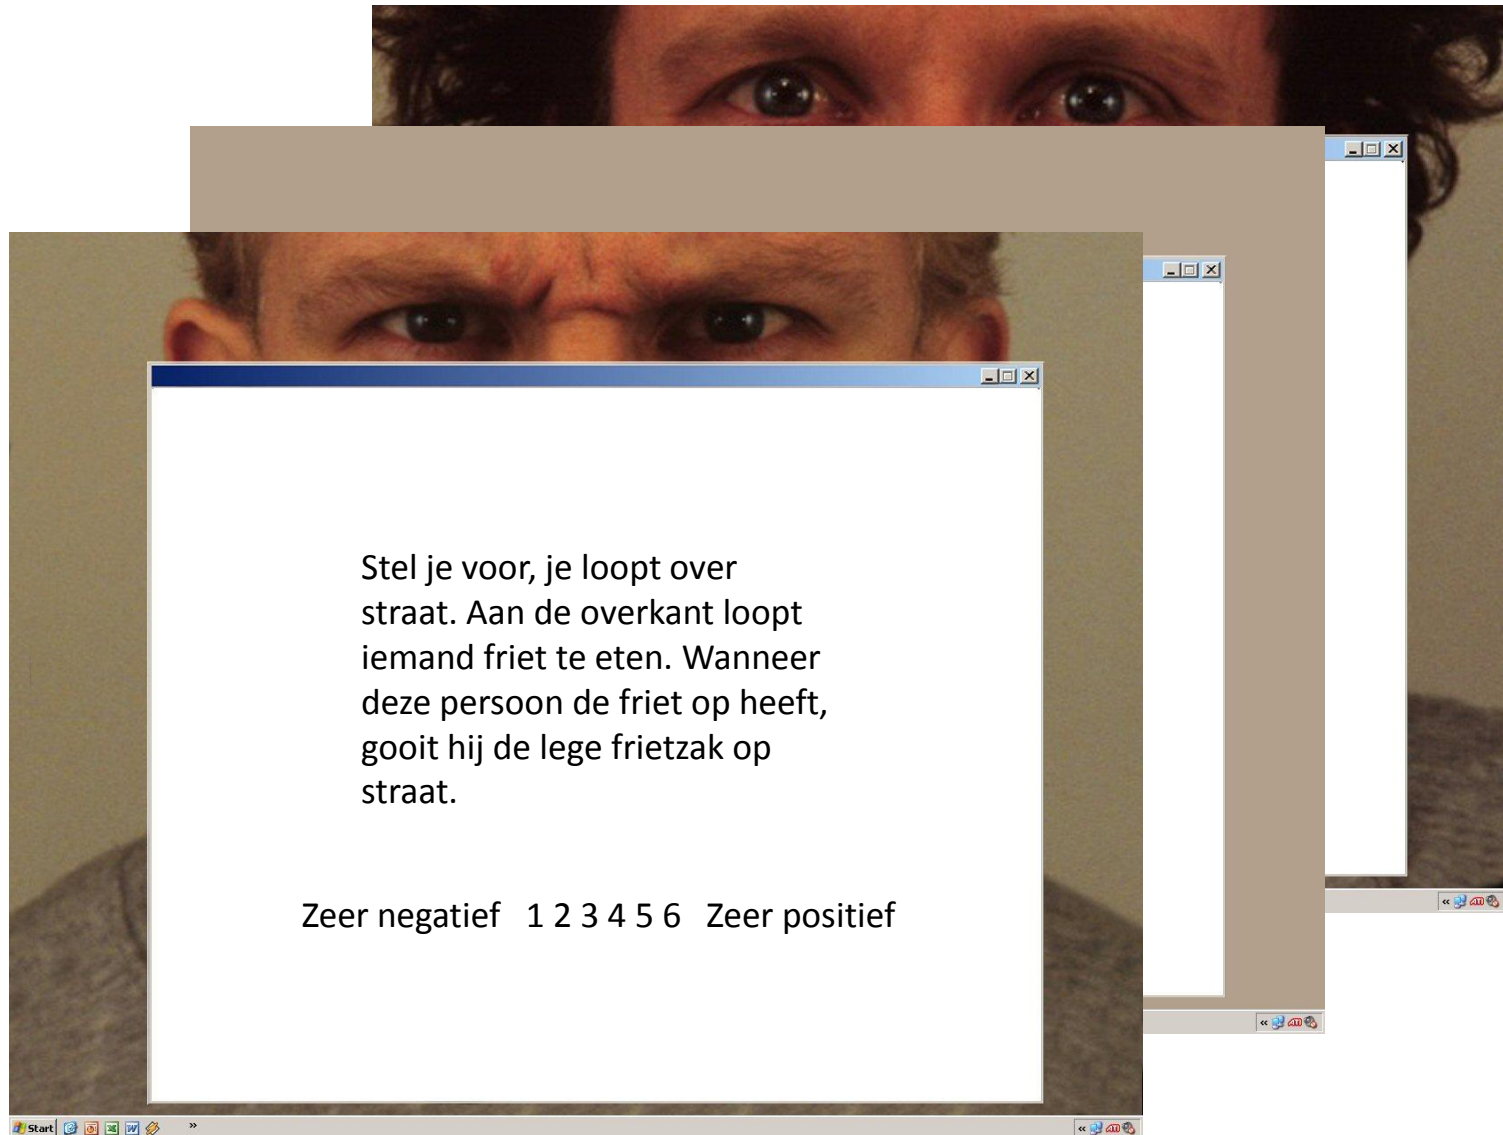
Stel je voor, je loopt over straat. Aan de overkant loopt iemand friet te eten. Wanneer deze persoon de friet op heeft, gooit hij de lege frietzak op straat.

Zeer negatief 1 2 3 4 5 6 Zeer positief

Start